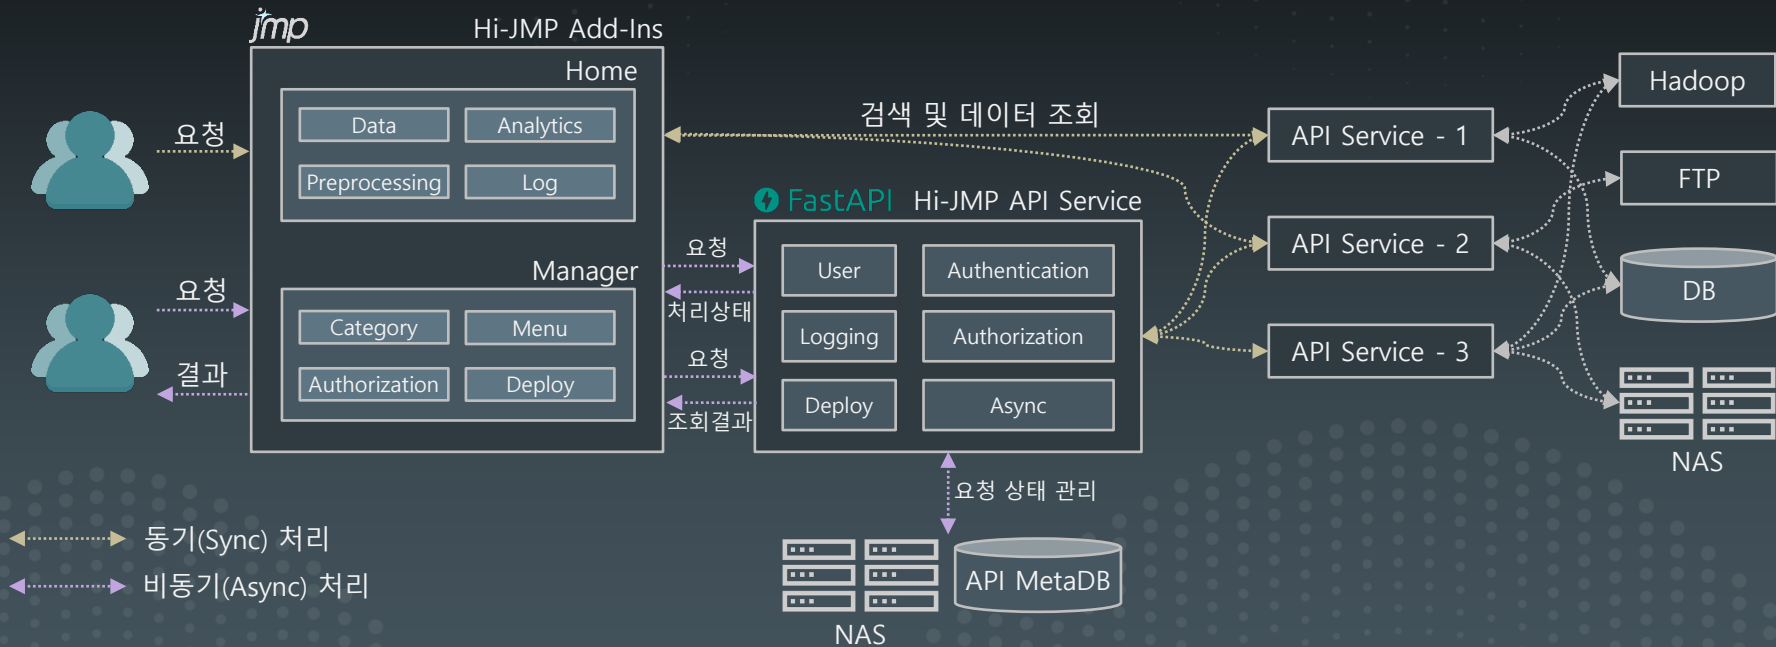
jmp
Hi-JMP Add-Ins

Home
Data
Analytics
Preprocessing
Log

Manager
Category
Menu
Authorization
Deploy

요청
요청
결과

검색 및 데이터 조회

요청
처리상태
요청
조회결과

FastAPI Hi-JMP API Service
User
Authentication
Logging
Authorization
Deploy
Async

요청 상태 관리

NAS
API MetaDB

API Service - 1
API Service - 2
API Service - 3

Hadoop
FTP
DB
NAS

동기(Sync) 처리
비동기(Async) 처리